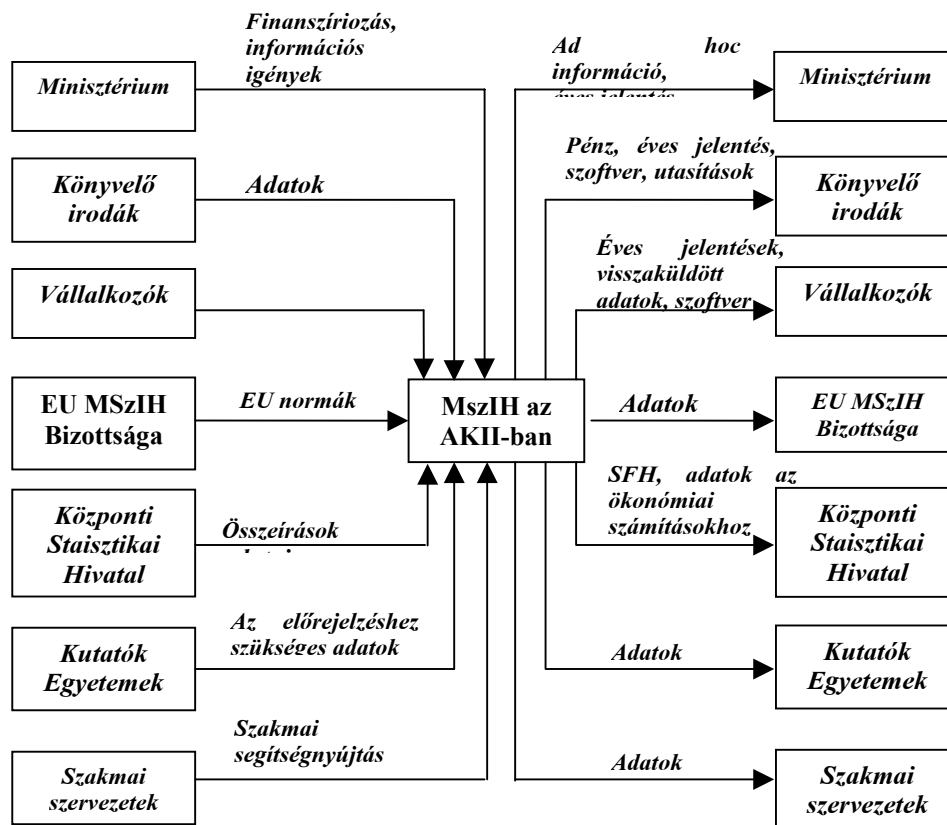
Minisztérium

Finanszíriozás, információs igények

Könyvelő irodák

Adatok

Vállalkozók

EU MSzIH Bizottsága

EU normák

Központi Staisztikai Hivatal

Összeírások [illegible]

Kutatók Egyetemek

Az előrejelzéshez szükséges adatok

Szakmai szervezetek

Szakmai segítségnyújtás

MszIH az AKII-ban

Ad hoc információ, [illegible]

Minisztérium

Pénz, éves jelentés, szoftver, utasítások

Könyvelő irodák

Éves jelentések, visszaküldött adatok, szoftver

Vállalkozók

Adatok

EU MSzIH Bizottsága

SFH, adatok az ökonómiai számításokhoz

Központi Staisztikai Hivatal

Adatok

Kutatók Egyetemek

Adatok

Szakmai szervezetek